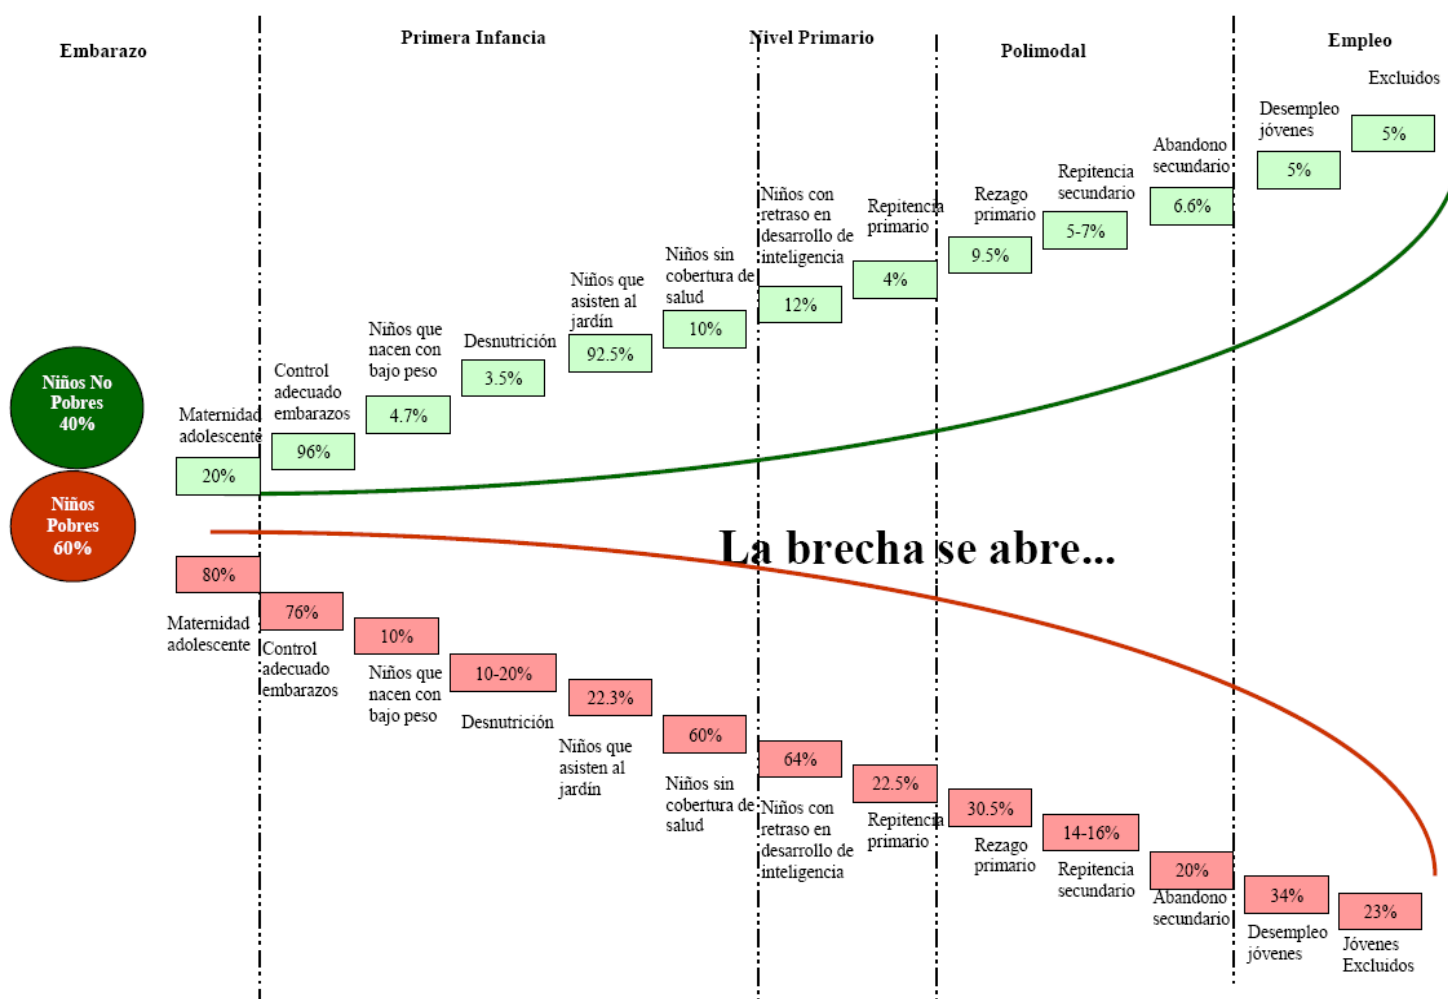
Embarazo

Primera Infancia

Nivel Primario

Polimodal

Empleo

Niños No Pobres 40%

Niños Pobres 60%

Maternidad adolescente
20%

Control adecuado embarazos
96%

Niños que nacen con bajo peso
4.7%

Desnutrición
3.5%

Niños que asisten al jardín
92.5%

Niños sin cobertura de salud
10%

Niños con retraso en desarrollo de inteligencia
12%

Repitencia primario
4%

Rezago primario
9.5%

Repitencia secundario
5-7%

Abandono secundario
6.6%

Desempleo jóvenes
5%

Excluidos
5%

La brecha se abre...

80%
Maternidad adolescente

76%
Control adecuado embarazos

10%
Niños que nacen con bajo peso

10-20%
Desnutrición

22.3%
Niños que asisten al jardín

60%
Niños sin cobertura de salud

64%
Niños con retraso en desarrollo de inteligencia

22.5%
Repitencia primario

30.5%
Rezago primario

14-16%
Repitencia secundario

20%
Abandono secundario

34%
Desempleo jóvenes

23%
Jóvenes Excluidos